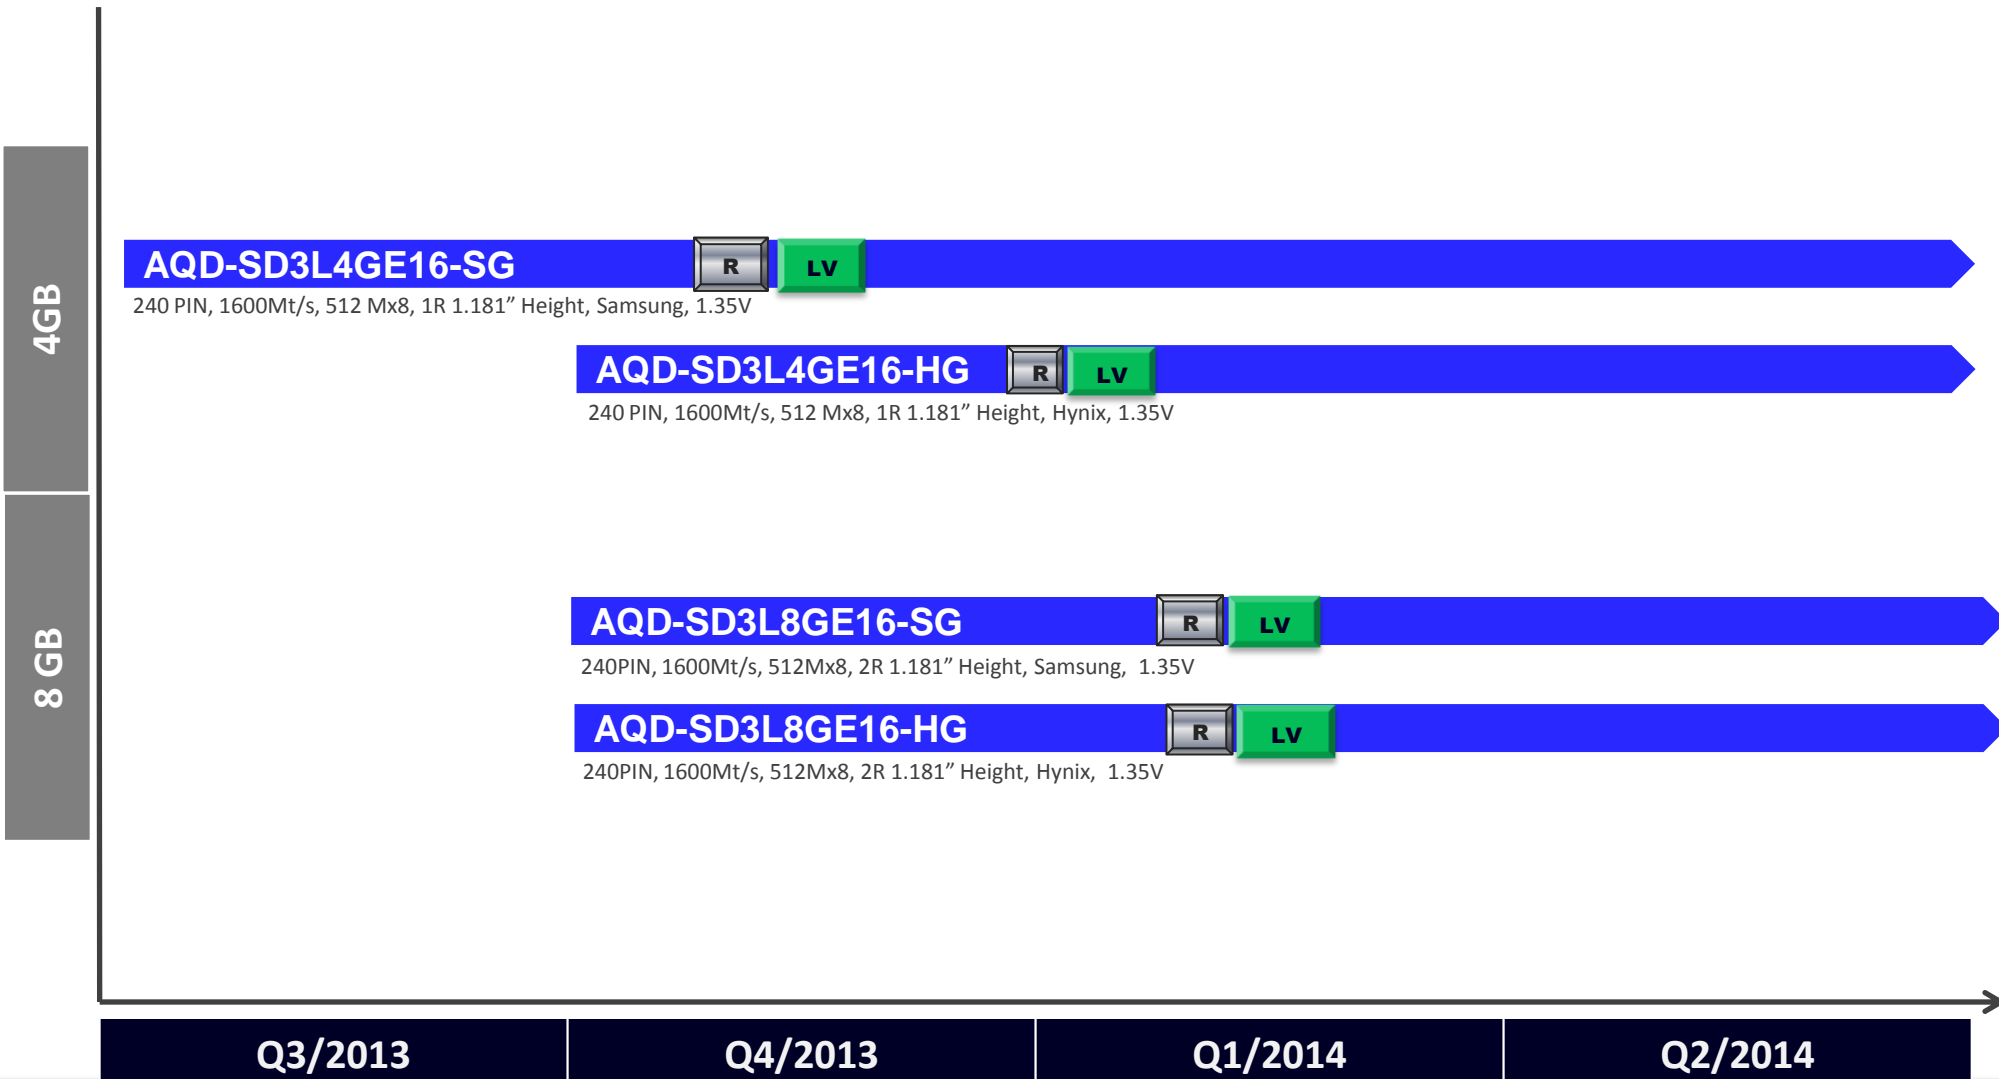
4GB

AQD-SD3L4GE16-SG R LV

240 PIN, 1600Mt/s, 512 Mx8, 1R 1.181” Height, Samsung, 1.35V

AQD-SD3L4GE16-HG R LV

240 PIN, 1600Mt/s, 512 Mx8, 1R 1.181” Height, Hynix, 1.35V

8 GB

AQD-SD3L8GE16-SG R LV

240PIN, 1600Mt/s, 512Mx8, 2R 1.181” Height, Samsung, 1.35V

AQD-SD3L8GE16-HG R LV

240PIN, 1600Mt/s, 512Mx8, 2R 1.181” Height, Hynix, 1.35V

| Q3/2013 | Q4/2013 | Q1/2014 | Q2/2014 |